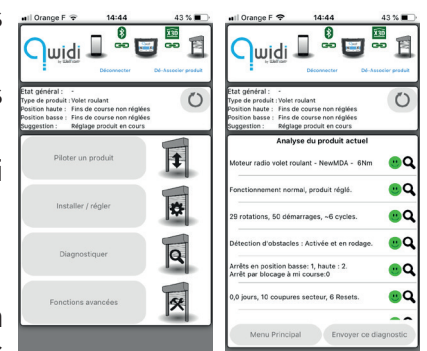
Orange F 14:44 43 %

widi by SIMU

Déconnecter Dé-Associer produit

Etat général : -
Type de produit : Volet roulant
Position haute : Fins de course non réglées
Position basse : Fins de course non réglées
Suggestion : Réglage produit en cours

Piloter un produit

Installer / régler

Diagnostiquer

Fonctions avancées

Orange F 14:44 43 %

widi by SIMU

Déconnecter Dé-Associer produit

Etat général : -
Type de produit : Volet roulant
Position haute : Fins de course non réglées
Position basse : Fins de course non réglées
Suggestion : Réglage produit en cours

Analyse du produit actuel

Moteur radio volet roulant - NewMDA - 6Nm

Fonctionnement normal, produit réglé.

29 rotations, 50 démarrages, ~6 cycles.

Détection d'obstacles : Activée et en rodage.

Arrêts en position basse: 1, haute : 2.
Arrêt par blocage à mi course:0

0,0 jours, 10 coupures secteur, 6 Resets.

Menu Principal Envoyer ce diagnostic